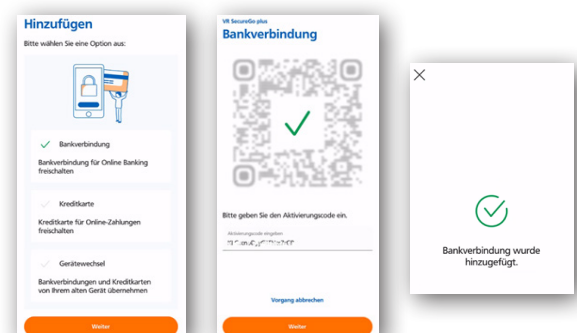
Hinzufügen

Bitte wählen Sie eine Option aus:

Bankverbindung

Bankverbindung für Online Banking freischalten

Kreditkarte

Kreditkarte für Online-Zahlungen freischalten

Gerätewechsel

Bankverbindungen und Kreditkarten von Ihrem alten Gerät übernehmen

Weiter

VR SecureGo plus

Bankverbindung

Bitte geben Sie den Aktivierungscode ein.

Aktivierungscode eingeben

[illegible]

Vorgang abbrechen

Weiter

Bankverbindung wurde hinzugefügt.